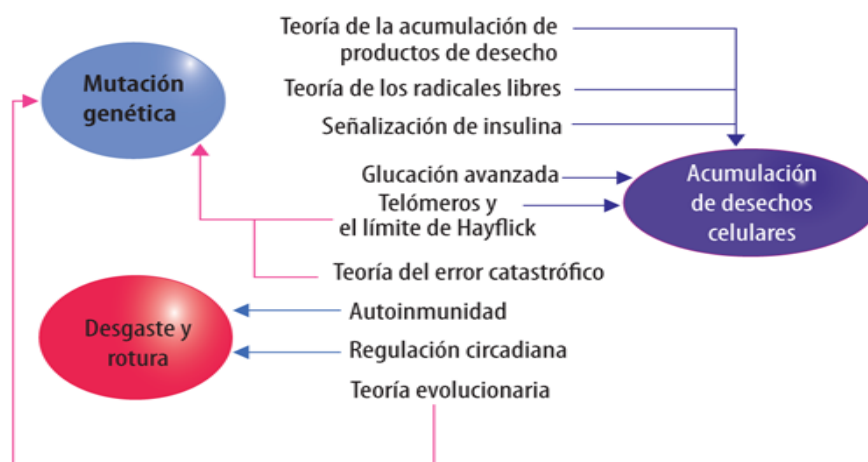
Mutación genética

Teoría de la acumulación de productos de desecho

Teoría de los radicales libres

Señalización de insulina

Glucación avanzada

Telómeros y el límite de Hayflick

Acumulación de desechos celulares

Teoría del error catastrófico

Desgaste y rotura

Autoinmunidad

Regulación circadiana

Teoría evolucionaria